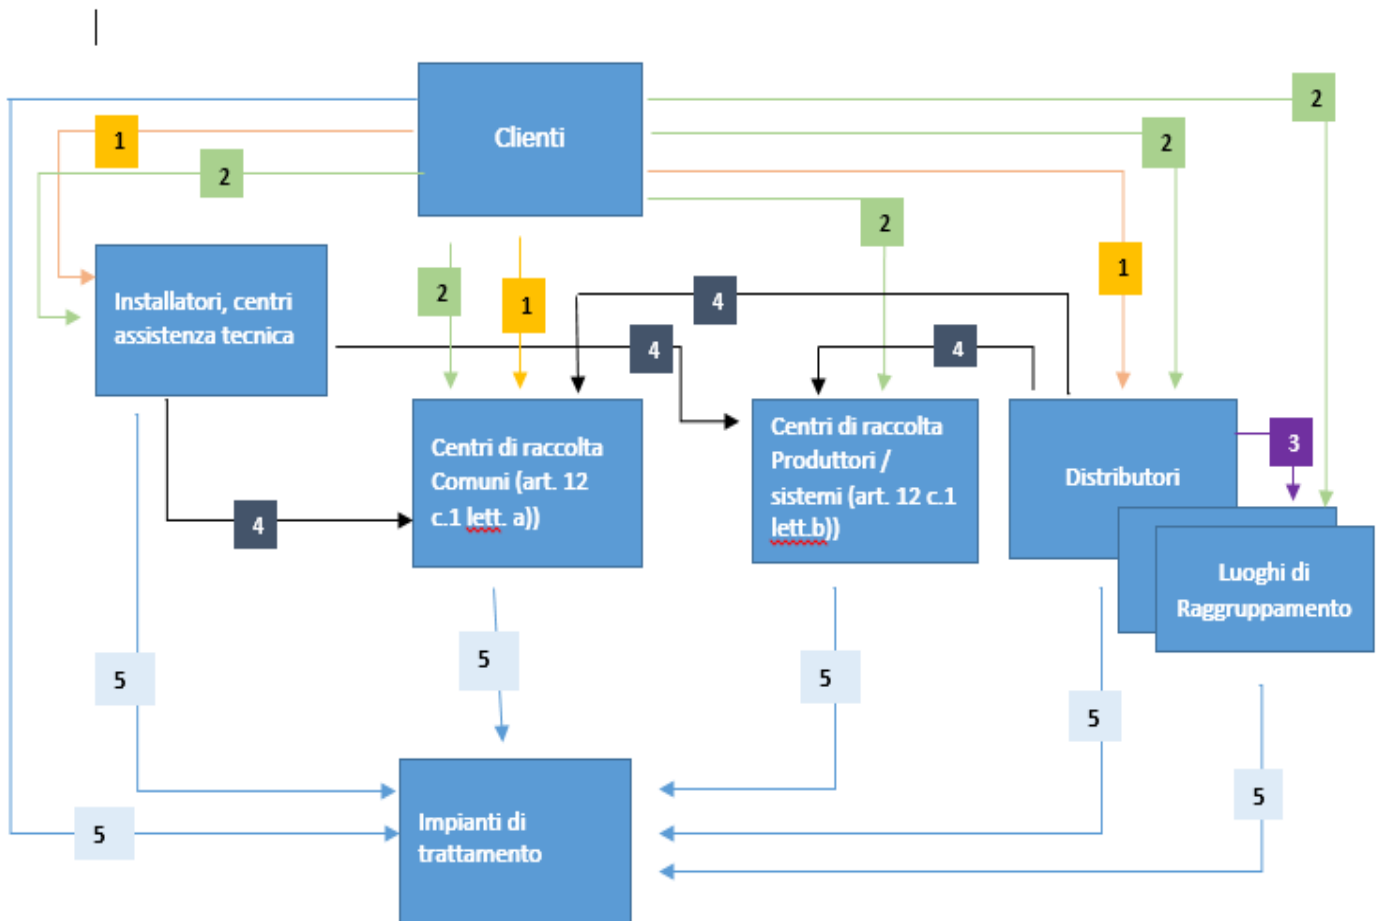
Clienti

1

2

2

2

2

1

Installatori, centri assistenza tecnica

2

1

4

4

4

Centri di raccolta Comuni (art. 12 c.1 lett. a))

Centri di raccolta Produttori / sistemi (art. 12 c.1 lett.b))

Distributori

3

4

Luoghi di Raggruppamento

5

5

5

5

5

5

Impianti di trattamento